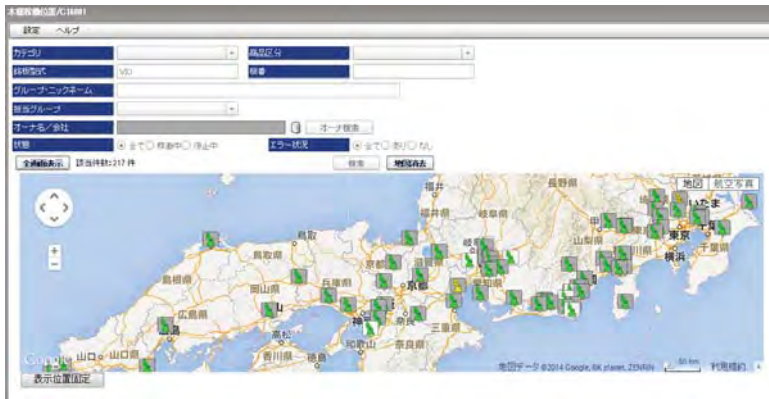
本機稼働位置/C16001

設定 ヘルプ

カテゴリ
商品区分
機種型式 VIO
号機
グループ・ニックネーム
担当グループ
オーナ名/会社
オーナ検索
状態 全て 稼働中 停止中
エラー状況 全て あり なし
全画面表示 該当件数:217 件
検索
機種消去

地図 航空写真
福井
長野県
岐阜県
いたま
山梨県
東京
千葉県
横浜
鳥取
鳥取県
京都
岐阜
島根県
岡山県
兵庫県
京都
名古屋
愛知県
広島県
神戸
大阪
三重県
高松
和歌山
奈良県
山口
山口県
香川県
徳島
Google
地図データ ©2014 Google, SK planet, ZENRIN
50 km
利用規約
表示位置固定